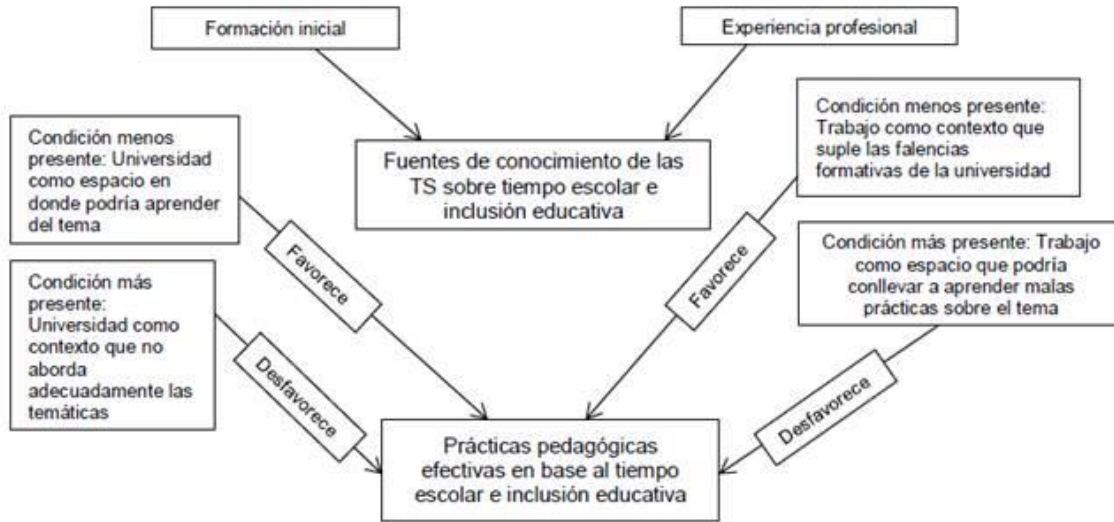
Formación inicial

Experiencia profesional

Fuentes de conocimiento de las TS sobre tiempo escolar e inclusión educativa

Condición menos presente: Universidad como espacio en donde podría aprender del tema

Favorece

Condición más presente: Universidad como contexto que no aborda adecuadamente las temáticas

Desfavorece

Condición menos presente: Trabajo como contexto que suple las falencias formativas de la universidad

Favorece

Condición más presente: Trabajo como espacio que podría conllevar a aprender malas prácticas sobre el tema

Desfavorece

Prácticas pedagógicas efectivas en base al tiempo escolar e inclusión educativa